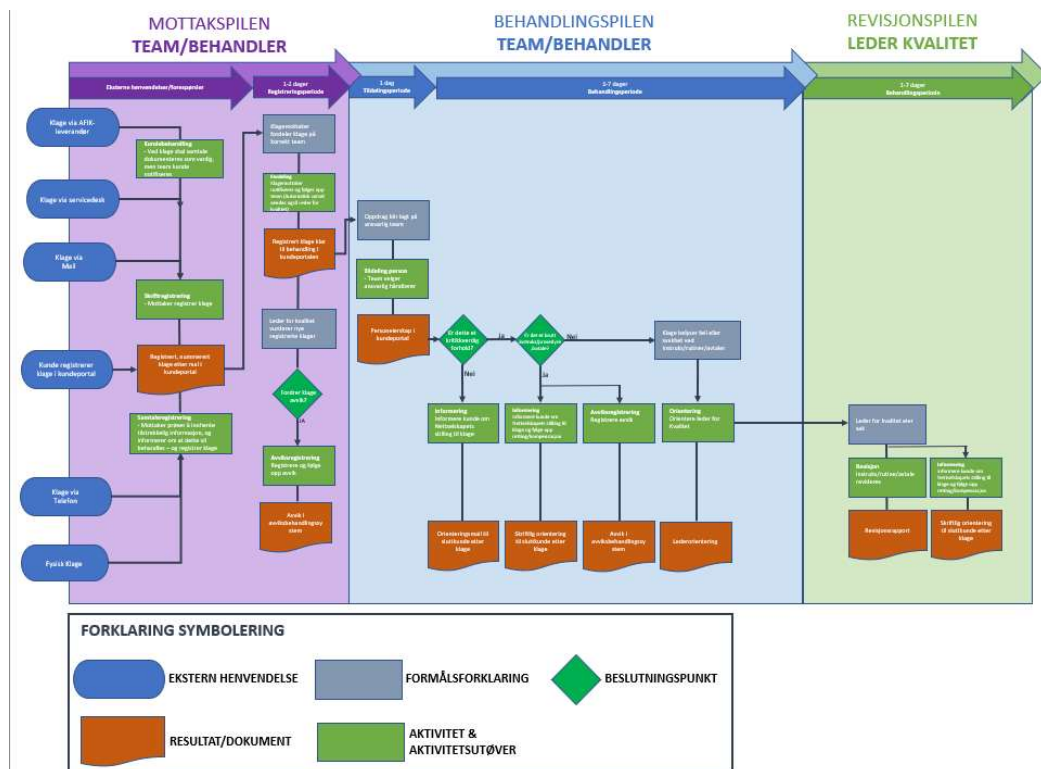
MOTTAKSPILEN
TEAM/BEHANDLER

BEHANDLINGSPILEN
TEAM/BEHANDLER

REVISJONSPILEN
LEDER KVALITET

Eksterne henvendelser/forespørsler

1-2 dager
Registreringsperiode

1 dag
Tildelingsperiode

2-7 dager
Behandlingsperiode

2-7 dager
Behandlingsperiode

Klage via AFIK-leverandør

Kundebehandling
- Ved klage skal samtlige dokumenteres som venlig, men team kunde notifiseres

Klage via servicedesk

Klage via Mail

Skriftregistrering
- Mottaker registrer klage

Kunde registrerer klage i kundeportal

Registreri, nummerert klage etter mail i kundeportal

Samtaleregistrering
- Mottaker prøver å innhente tilstrekkelig informasjon, og informerer om at dette vil behandles – og registrer klage

Klage via Telefon

Fysisk Klage

Klagemottaker fordeler klage på korrekt team

Fordeling
Klagemottaker Kvalitetssikrer og følger opp team (fordelinger samt sakeier, også etter fire kvelder)

Registrert klage blir til behandling i kundeportalen

Leder for kvalitet overvåker nye registrerte klager

Fordrer klage avvik?

Ja

Avviksregistrering
Registrere og følge opp avvik

Avvik i avviksbehandlingssystem

Oppdrag blir lagt på ansvarlig team

Tildeling person
- Team velger ansvarlig håndterer

Personeierskap i kundeportal

Er dette et kritikkverdig forhold?

Ja

Nei

Er det et brudd kontraktsforpliktelser?

Nei

Ja

Informering
Informere kunde om Helsetilsynets stilling til klage

Informering
Informere kunde om Helsetilsynets stilling til klage og følge opp retting/kompensasjon

Avviksregistrering
Registrere avvik

Klage belyser feil eller mulighet ved instruks/rutiner/avtaler

Orientering
Orientere leder for Kvalitet

Orienteringsmail til sluttkunde eller klage

Skriftlig orientering til sluttkunde eller klage

Avvik i avviksbehandlingssystem

Lederorientering

Leder for kvalitet eier sak

Beslutning
Instruks/rutiner/avtale revideres

Informering
Informere kunde om Helsetilsynets stilling til klage og følge opp retting/kompensasjon

Revisjonsrapport

Skriftlig orientering til sluttkunde eller klage

FORKLARING SYMBOLERING

EKSTERN HENVENDELSE

FORMÅLSFORKLARING

BESLUTNINGSPUNKT

RESULTAT/DOKUMENT

AKTIVITET & AKTIVITETSUTØVER